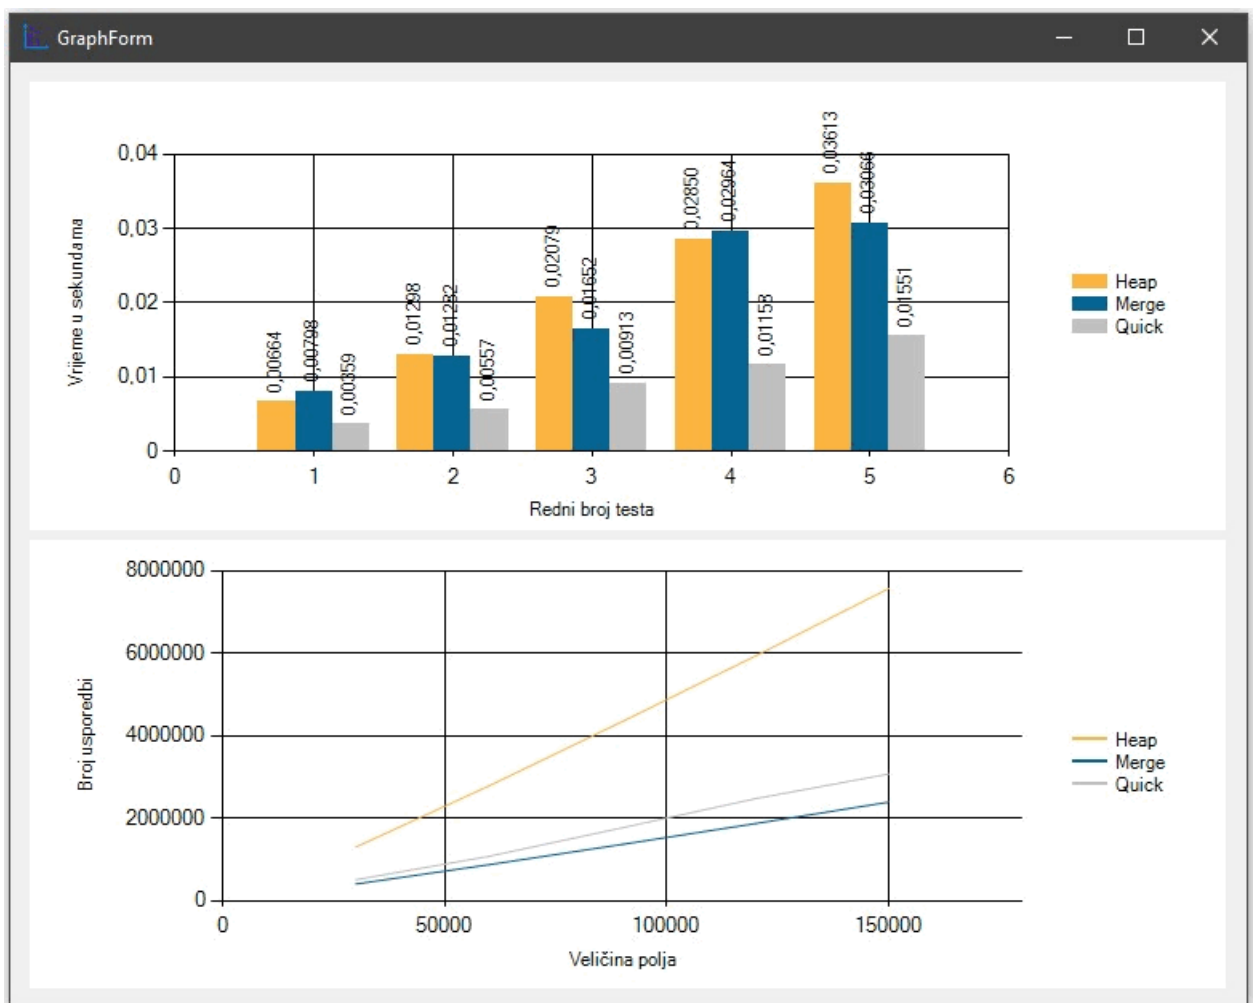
GraphForm

0,04
0,03
0,02
0,01
0
Vrijeme u sekundama

0,00664 0,00798 0,00359
0,01298 0,01282 0,00557
0,02079 0,01652 0,00913
0,02850 0,02964 0,01153
0,03613 0,03066 0,01551

0 1 2 3 4 5 6
Redni broj testa

Heap
Merge
Quick

8000000
6000000
4000000
2000000
0
Broj usporedbi

0 50000 100000 150000
Veličina polja

Heap
Merge
Quick